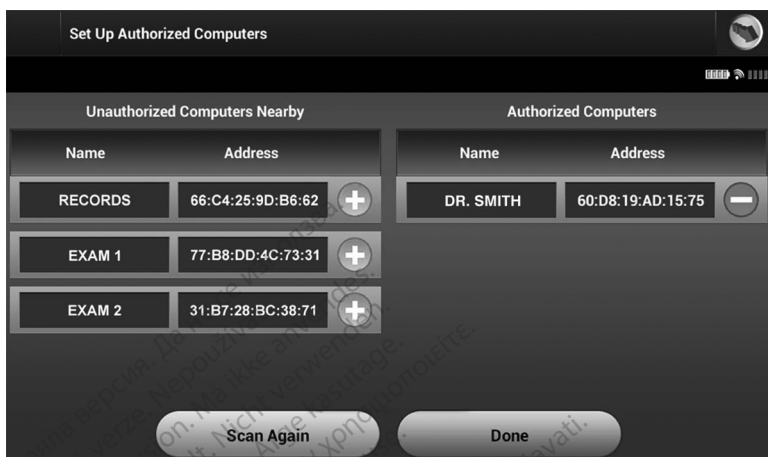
Set Up Authorized Computers

Unauthorized Computers Nearby

| Name | Address |
|---|---|
| RECORDS | 66:C4:25:9D:B6:62 |
| EXAM 1 | 77:B8:DD:4C:73:31 |
| EXAM 2 | 31:B7:28:BC:38:71 |

Authorized Computers

| Name | Address |
|---|---|
| DR. SMITH | 60:D8:19:AD:15:75 |

Scan Again

Done

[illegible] версия. Да не се използва. Nepoužívat. Må ikke anvendes. Nicht verwenden. Aegunud versioon. Ärge kasutage. Μην χρησιμοποιείτε. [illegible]